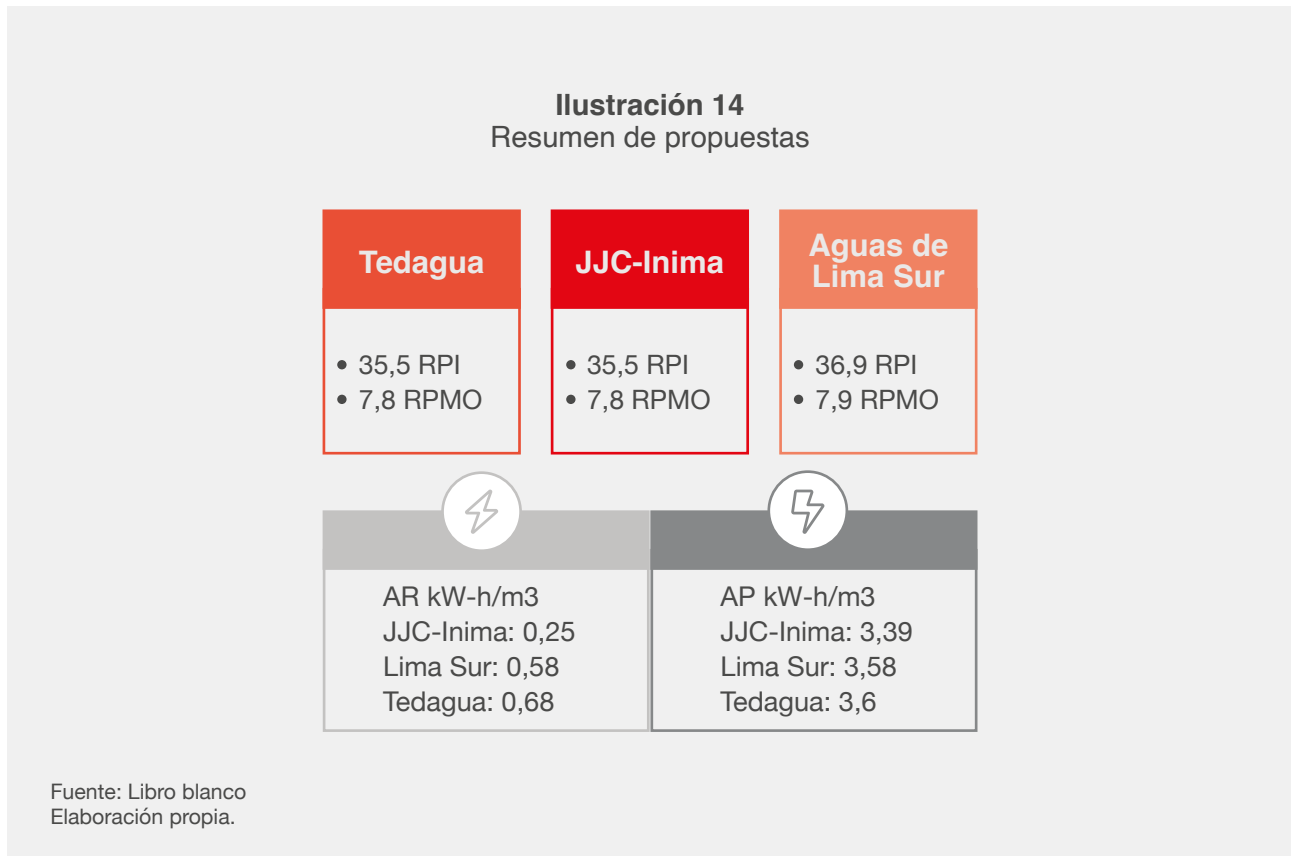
**Ilustración 14**
Resumen de propuestas

**Tedagua**
• 35,5 RPI
• 7,8 RPMO

**JJC-Inima**
• 35,5 RPI
• 7,8 RPMO

**Aguas de Lima Sur**
• 36,9 RPI
• 7,9 RPMO

AR kW-h/m3
JJC-Inima: 0,25
Lima Sur: 0,58
Tedagua: 0,68

AP kW-h/m3
JJC-Inima: 3,39
Lima Sur: 3,58
Tedagua: 3,6

Fuente: Libro blanco
Elaboración propia.